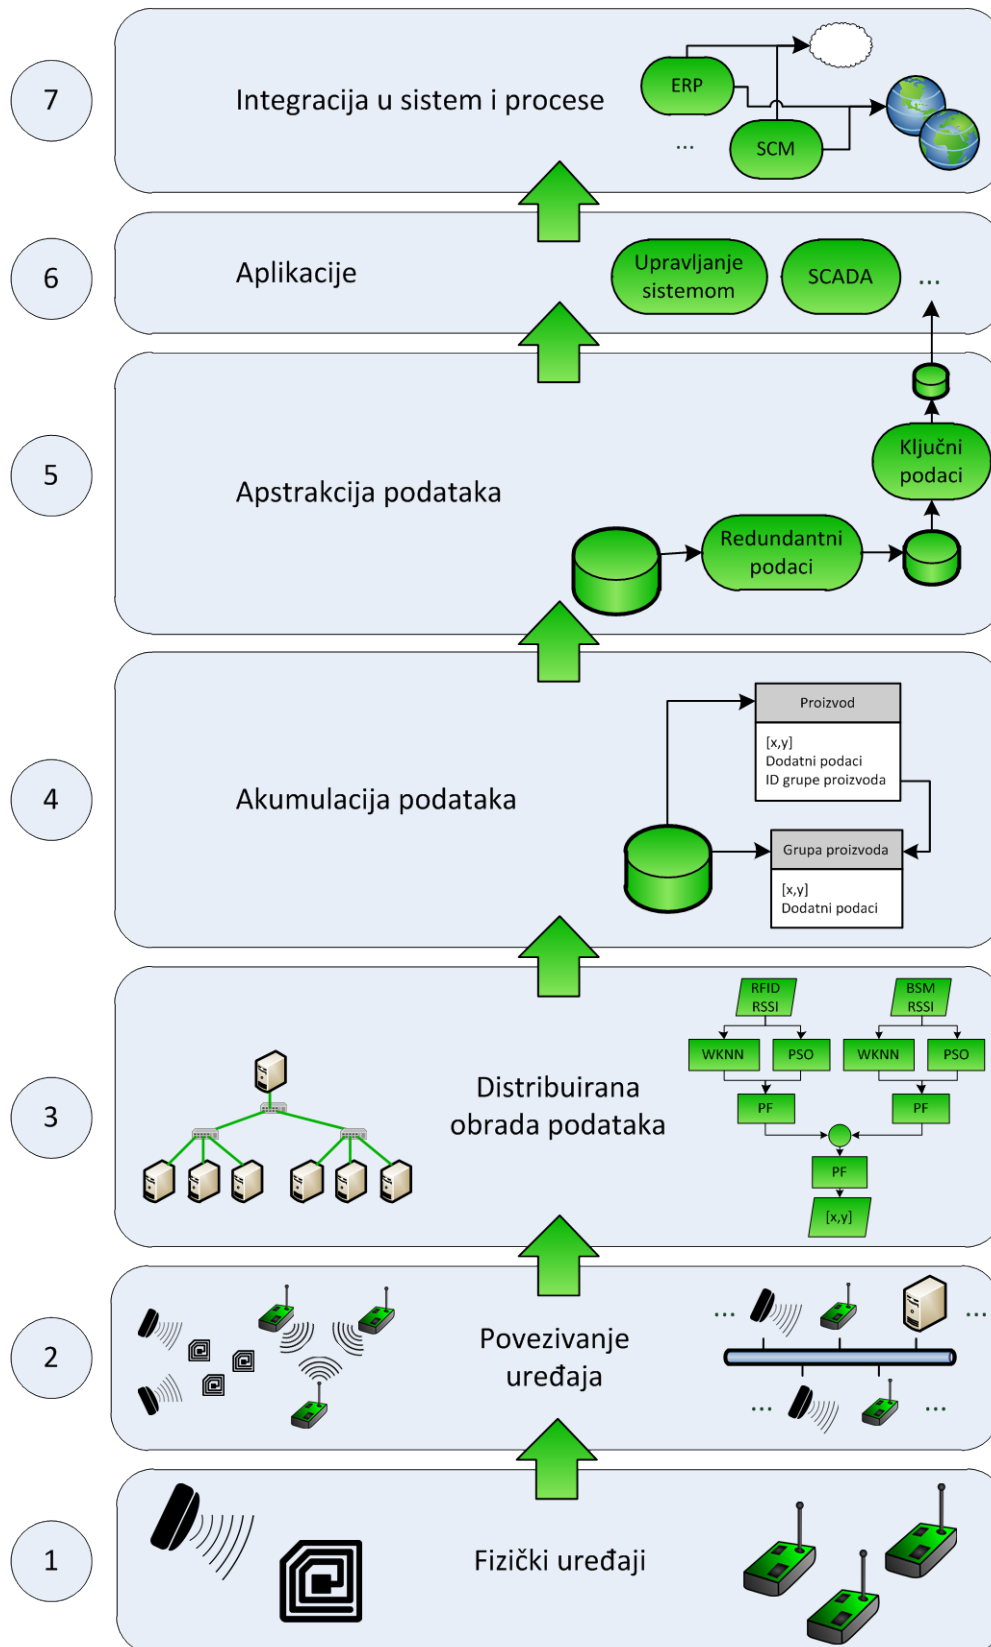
7

Integracija u sistem i procese

ERP

...

SCM

6

Aplikacije

Upravljanje sistemom

SCADA

...

5

Apstrakcija podataka

Ključni podaci

Redundantni podaci

4

Akumulacija podataka

Proizvod

[x,y]
Dodatni podaci
ID grupe proizvoda

Grupa proizvoda

[x,y]
Dodatni podaci

3

Distribuirana obrada podataka

RFID RSSI

BSM RSSI

WKNN

PSO

WKNN

PSO

PF

PF

PF

[x,y]

2

Povezivanje uređaja

...

...

...

...

1

Fizički uređaji